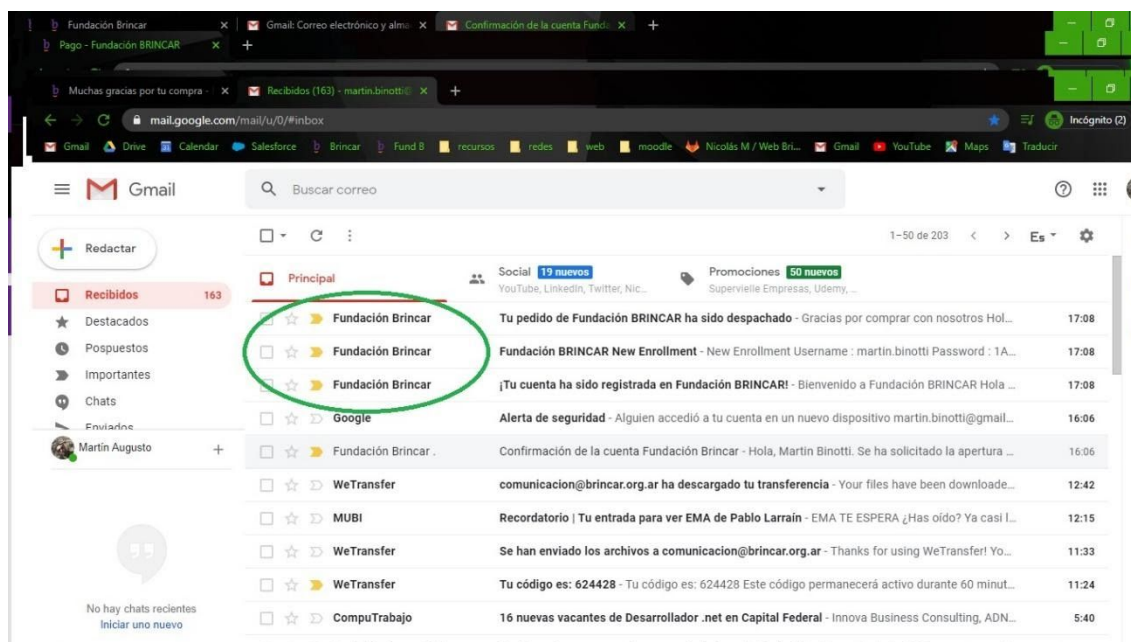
Fundación Brincar × Gmail: Correo electrónico y alma × Confirmación de la cuenta Funda × +
Pago - Fundación BRINCAR × +

Muchas gracias por tu compra - × Recibidos (163) - martin.binotti × +
mail.google.com/mail/u/0/#inbox
Incógnito (2)
Gmail Drive Calendar Salesforce Brincar Fund B recursos redes web moodle Nicolás M / Web Bri... Gmail YouTube Maps Traducir

Gmail
Buscar correo
1–50 de 203 Es

Redactar
Recibidos 163
Destacados
Pospuestos
Importantes
Chats
Enviados
Martín Augusto +

No hay chats recientes
Iniciar uno nuevo

Principal
Social 19 nuevos
YouTube, LinkedIn, Twitter, Nic...
Promociones 50 nuevos
Supervielle Empresas, Udemy, ...

| | | |
|---|---|---|
| Fundación Brincar | Tu pedido de Fundación BRINCAR ha sido despachado - Gracias por comprar con nosotros Hol... | 17:08 |
| Fundación Brincar | Fundación BRINCAR New Enrollment - New Enrollment Username : martin.binotti Password : 1A... | 17:08 |
| Fundación Brincar | ¡Tu cuenta ha sido registrada en Fundación BRINCAR! - Bienvenido a Fundación BRINCAR Hola ... | 17:08 |
| Google | Alerta de seguridad - Alguien accedió a tu cuenta en un nuevo dispositivo martin.binotti@gmail... | 16:06 |
| Fundación Brincar . | Confirmación de la cuenta Fundación Brincar - Hola, Martin Binotti. Se ha solicitado la apertura ... | 16:06 |
| WeTransfer | comunicacion@brincar.org.ar ha descargado tu transferencia - Your files have been downloade... | 12:42 |
| MUBI | Recordatorio \| Tu entrada para ver EMA de Pablo Larraín - EMA TE ESPERA ¿Has oído? Ya casi l... | 12:15 |
| WeTransfer | Se han enviado los archivos a comunicacion@brincar.org.ar - Thanks for using WeTransfer! Yo... | 11:33 |
| WeTransfer | Tu código es: 624428 - Tu código es: 624428 Este código permanecerá activo durante 60 minut... | 11:24 |
| CompuTrabajo | 16 nuevas vacantes de Desarrollador .net en Capital Federal - Innova Business Consulting, ADN... | 5:40 |